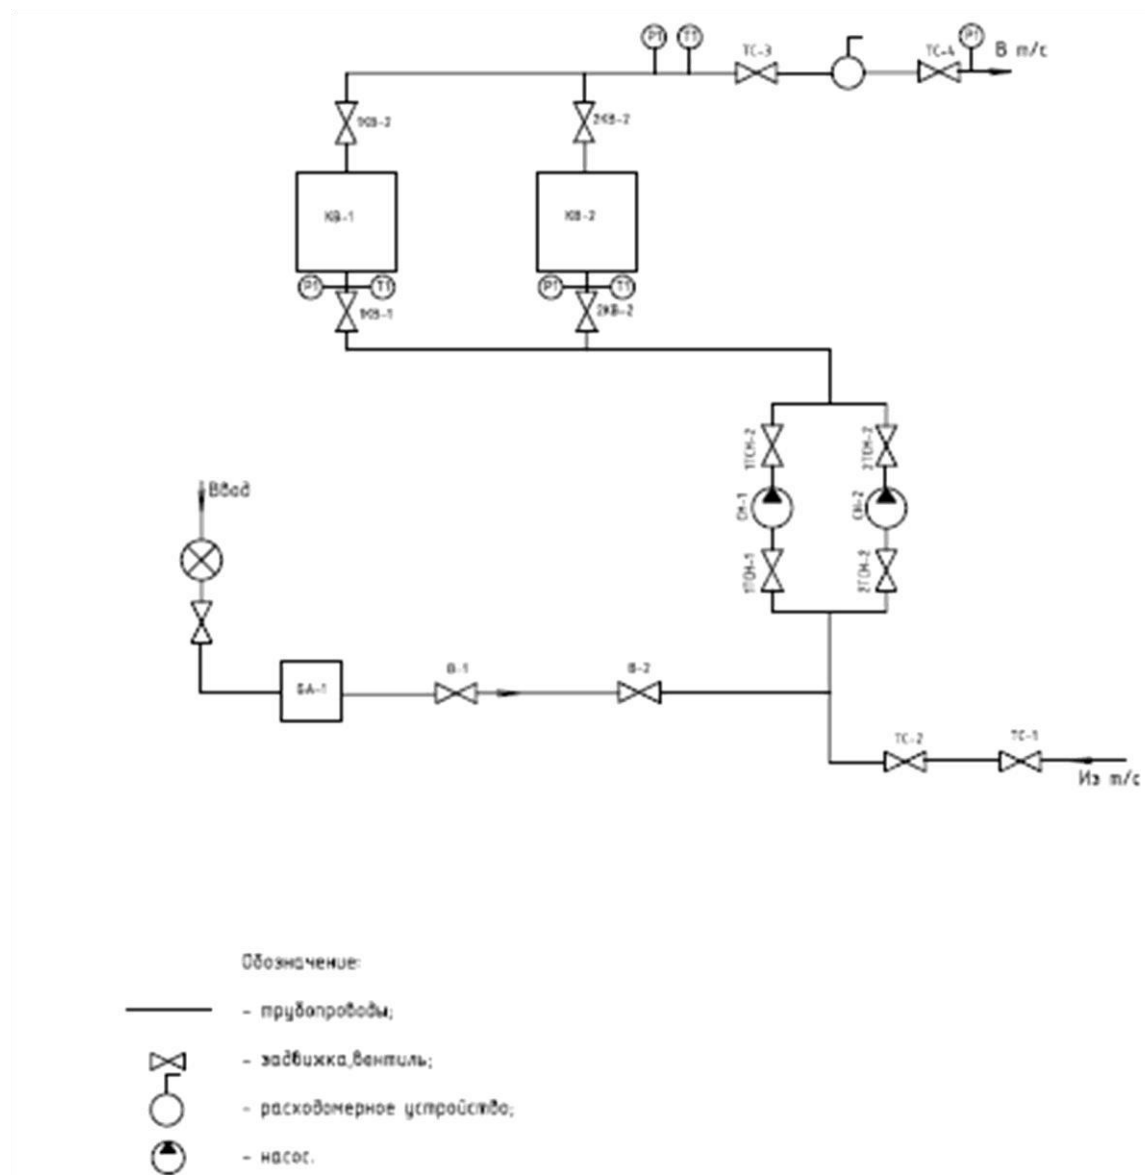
PT TT TC-3 TC-4 PT В т/с

1КВ-2

2КВ-2

КВ-1

КВ-2

PT TT

1КВ-1

PT TT

2КВ-2

1ТСН-2

2ТСН-2

СН-1

СН-2

1ТСН-1

2ТСН-2

Ввод

БА-1

В-1

В-2

ТС-2

ТС-1

Из т/с

Обозначение:

- трубопроводы;

- задвижка,вентиль;

- расходомерное устройство;

- насос.